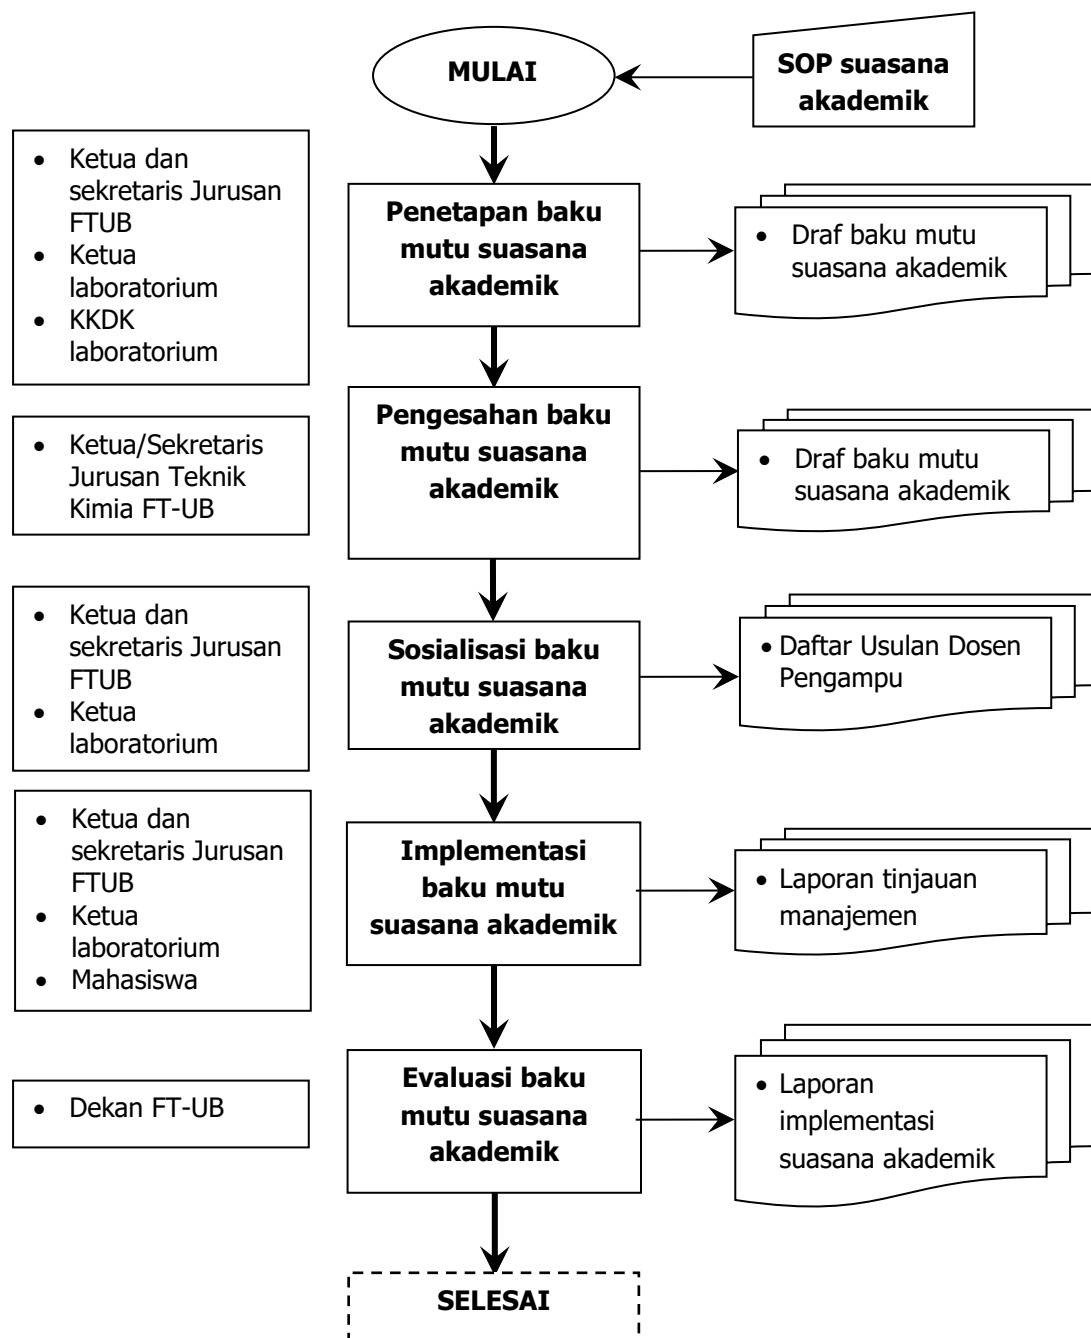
MULAI

SOP suasana akademik

- Ketua dan sekretaris Jurusan FTUB
- Ketua laboratorium
- KKDK laboratorium

Penetapan baku mutu suasana akademik

- Draf baku mutu suasana akademik

- Ketua/Sekretaris Jurusan Teknik Kimia FT-UB

Pengesahan baku mutu suasana akademik

- Draf baku mutu suasana akademik

- Ketua dan sekretaris Jurusan FTUB
- Ketua laboratorium

Sosialisasi baku mutu suasana akademik

- Daftar Usulan Dosen Pengampu

- Ketua dan sekretaris Jurusan FTUB
- Ketua laboratorium
- Mahasiswa

Implementasi baku mutu suasana akademik

- Laporan tinjauan manajemen

- Dekan FT-UB

Evaluasi baku mutu suasana akademik

- Laporan implementasi suasana akademik

SELESAI